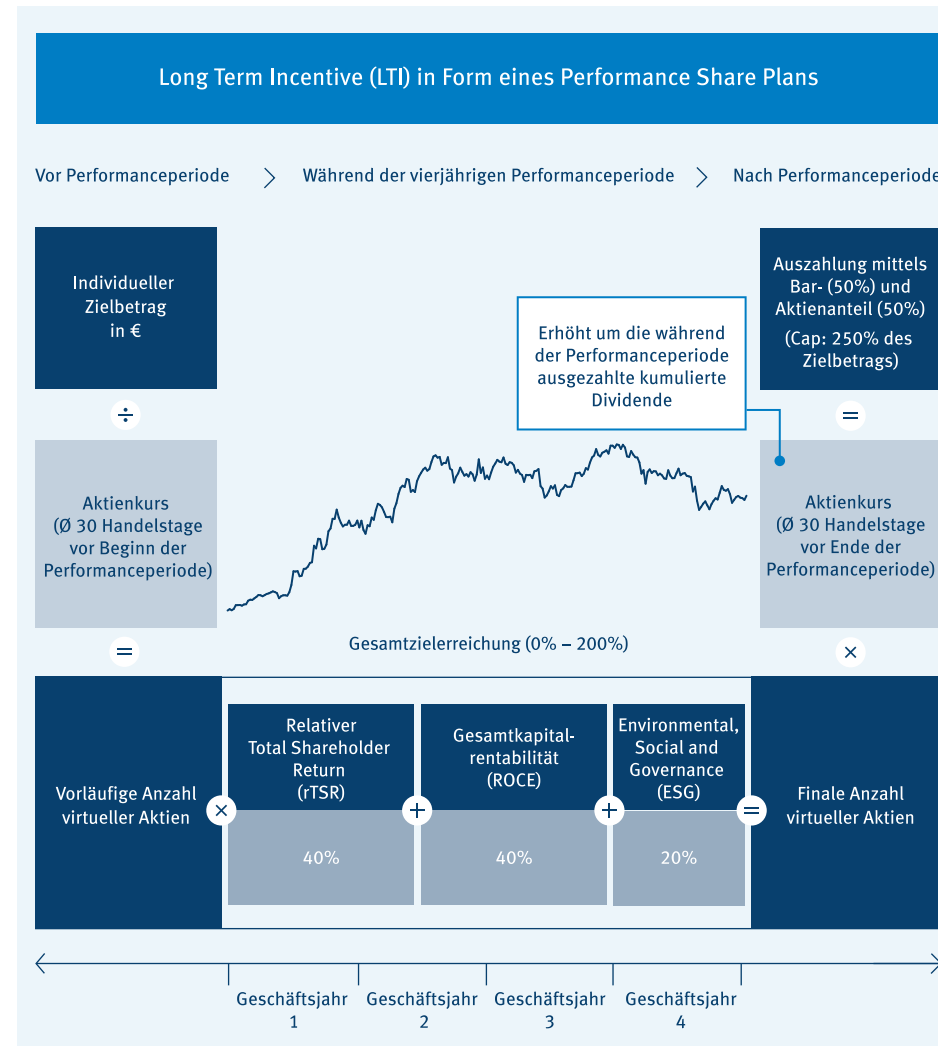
Long Term Incentive (LTI) in Form eines Performance Share Plans

Vor Performanceperiode > Während der vierjährigen Performanceperiode > Nach Performanceperiode

Individueller Zielbetrag in €

÷

Aktienkurs (Ø 30 Handelstage vor Beginn der Performanceperiode)

=

Erhöht um die während der Performanceperiode ausgezahlte kumulierte Dividende

Auszahlung mittels Bar- (50%) und Aktienanteil (50%) (Cap: 250% des Zielbetrags)

=

Aktienkurs (Ø 30 Handelstage vor Ende der Performanceperiode)

×

Gesamtzielerreichung (0% – 200%)

Vorläufige Anzahl virtueller Aktien

×

Relativer Total Shareholder Return (rTSR)

40%

+

Gesamtkapitalrentabilität (ROCE)

40%

+

Environmental, Social and Governance (ESG)

20%

=

Finale Anzahl virtueller Aktien

Geschäftsjahr 1

Geschäftsjahr 2

Geschäftsjahr 3

Geschäftsjahr 4